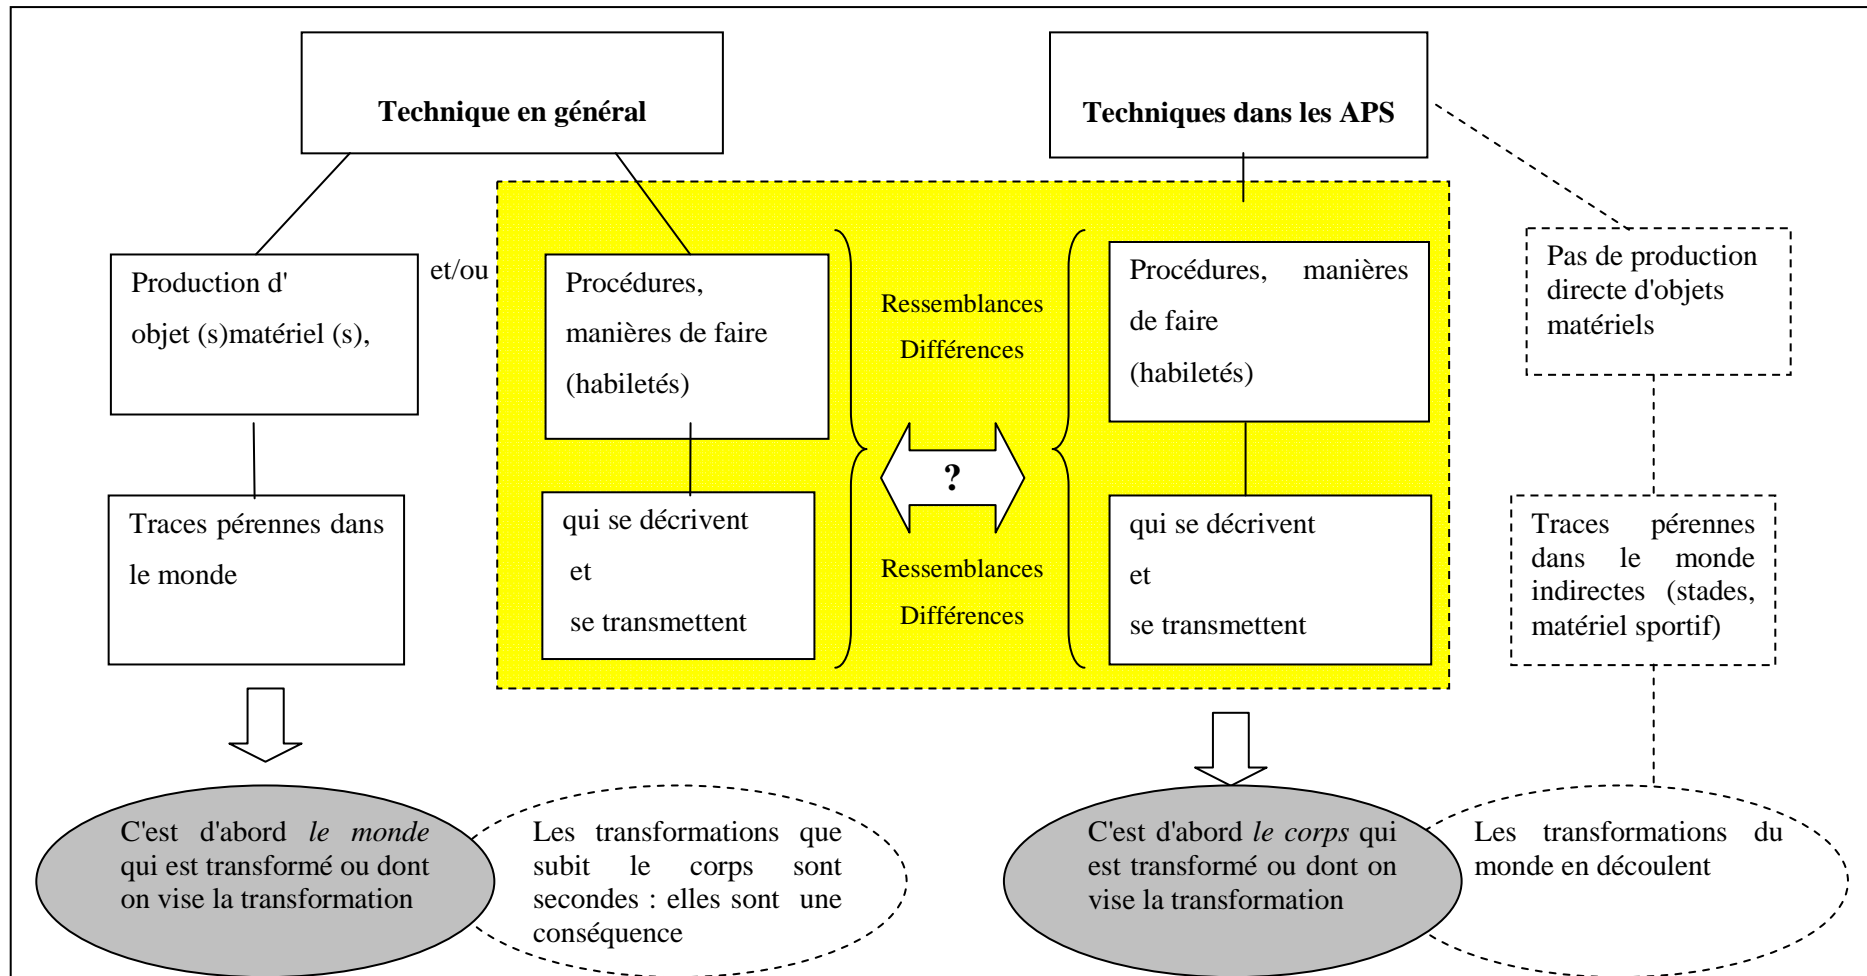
Technique en général

Techniques dans les APS

Production d'
objet (s)matériel (s),

et/ou

Procédures,
manières de faire
(habiletés)

Ressemblances
Différences

Procédures, manières de faire
(habiletés)

Pas de production directe d'objets matériels

Traces pérennes dans le monde

qui se décrivent
et
se transmettent

?

Ressemblances
Différences

qui se décrivent
et
se transmettent

Traces pérennes dans le monde indirectes (stades, matériel sportif)

C'est d'abord *le monde* qui est transformé ou dont on vise la transformation

Les transformations que subit le corps sont secondes : elles sont une conséquence

C'est d'abord *le corps* qui est transformé ou dont on vise la transformation

Les transformations du monde en découlent